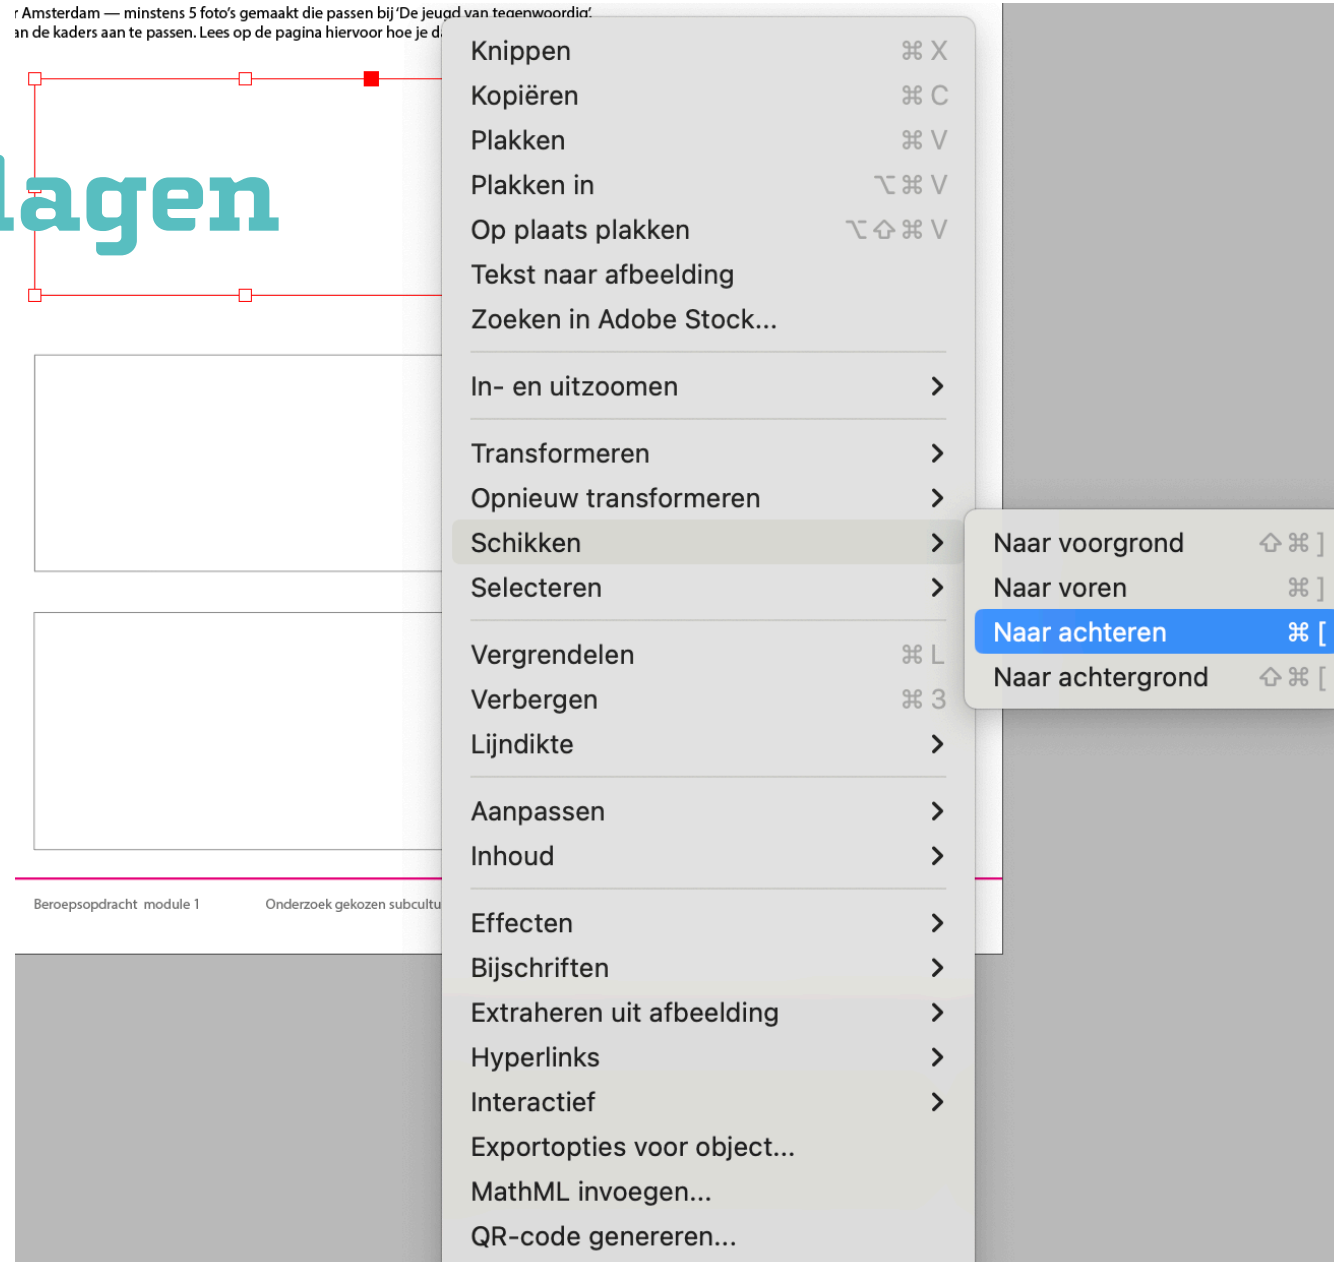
r Amsterdam — minstens 5 foto's gemaakt die passen bij 'De jeugd van tegenwoordig'.
an de kaders aan te passen. Lees op de pagina hiervoor hoe je d

lagen

Knippen ⌘ X
Kopiëren ⌘ C
Plakken ⌘ V
Plakken in ⌥ ⌘ V
Op plaats plakken ⌥ ⇧ ⌘ V
Tekst naar afbeelding
Zoeken in Adobe Stock...

In- en uitzoomen >

Transformeren >
Opnieuw transformeren >
Schikken >
Selecteren >

Vergrendelen ⌘ L
Verbergen ⌘ 3
Lijndikte >

Aanpassen >
Inhoud >

Effecten >
Bijschriften >
Extraheren uit afbeelding >
Hyperlinks >
Interactief >
Exportopties voor object...
MathML invoegen...
QR-code genereren...

Naar voorgrond ⇧ ⌘ ]
Naar voren ⌘ ]
Naar achteren ⌘ [
Naar achtergrond ⇧ ⌘ [

Beroepsopdracht module 1 Onderzoek gekozen subcultu